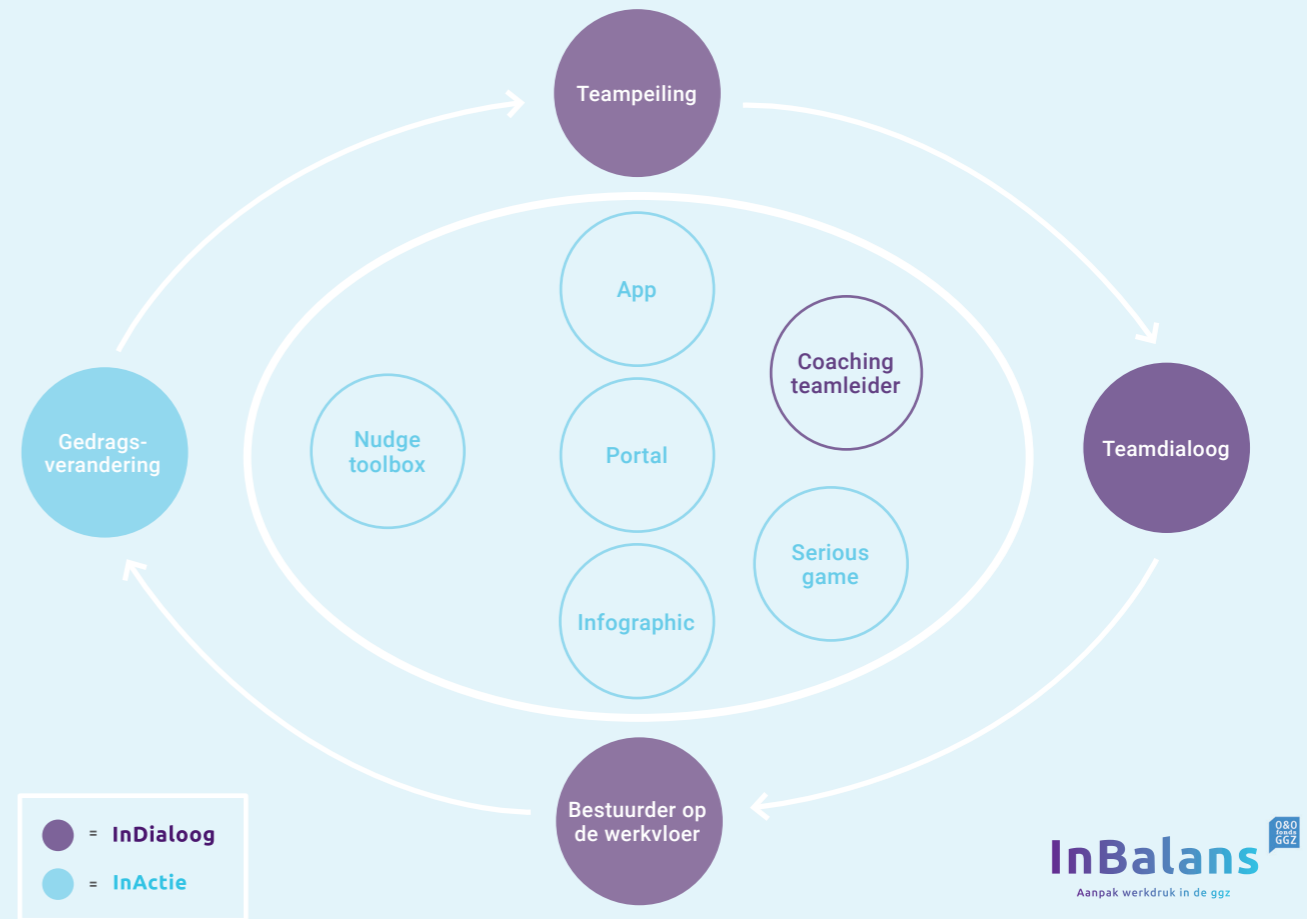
Teampeiling

Teamdialoog

Bestuurder op de werkvloer

Gedragsverandering

App

Coaching teamleider

Nudge toolbox

Portal

Serious game

Infographic

= InDialoog

= InActie

InBalans

O&O fonds GGZ

Aanpak werkdruk in de ggz